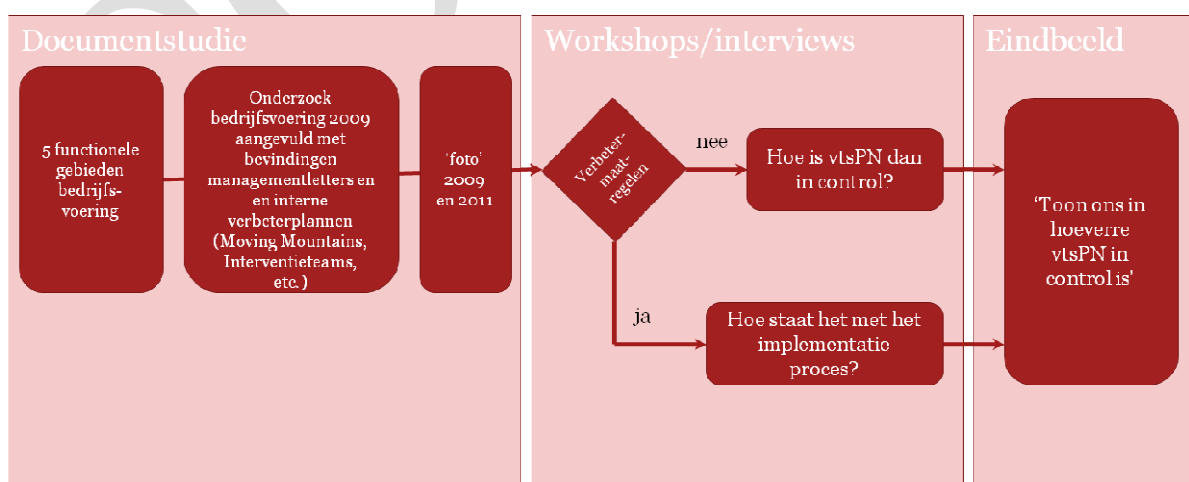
Documentstudie

5 functionele gebieden bedrijfsvoering

Onderzoek bedrijfsvoering 2009 aangevuld met bevindingen managementletters en en interne verbeterplannen (Moving Mountains, Interventieteams, etc.)

'foto' 2009 en 2011

Workshops/interviews

Verbetermaatregelen

nee

Hoe is vtsPN dan in control?

ja

Hoe staat het met het implementatie proces?

Eindbeeld

'Toon ons in hoeverre vtsPN in control is'